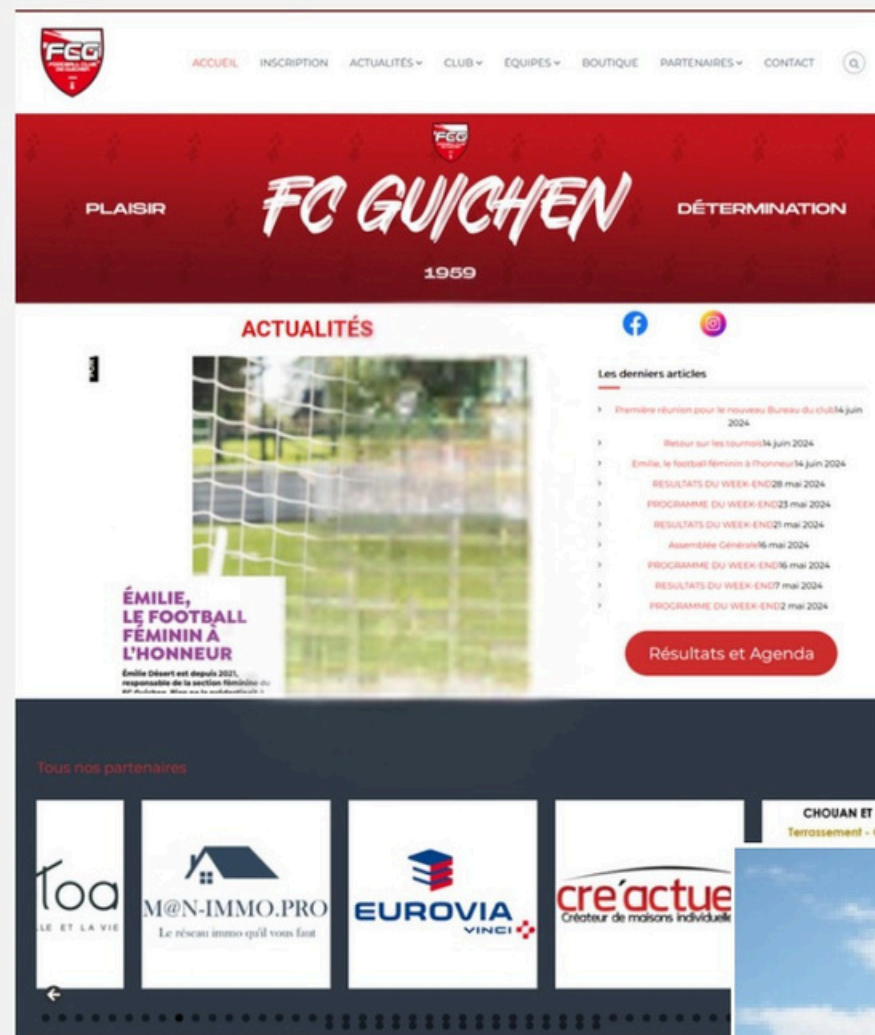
FCG

ACCUEIL INSCRIPTION ACTUALITÉS CLUB EQUIPES BOUTIQUE PARTENAIRES CONTACT

FCG

PLAISIR FC GUICHEN DÉTERMINATION

1959

ACTUALITÉS

Les derniers articles

Première réunion pour le nouveau Bureau du club14 juin 2024

Retour sur les tournois14 juin 2024

Emilie, le football féminin à l'honneur14 juin 2024

RESULTATS DU WEEK-END28 mai 2024

PROGRAMME DU WEEK-END23 mai 2024

RESULTATS DU WEEK-END21 mai 2024

Assemblée Générale16 mai 2024

PROGRAMME DU WEEK-END16 mai 2024

RESULTATS DU WEEK-END7 mai 2024

PROGRAMME DU WEEK-END2 mai 2024

ÉMILIE, LE FOOTBALL FÉMININ À L'HONNEUR

Émilie Désert est depuis 2021, responsable de la section féminine du FC Guichen. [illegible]

Résultats et Agenda

Tous nos partenaires

toa
LE ET LA VIE

M@N-IMMO.PRO
Le réseau immo qu'il vous faut

EUROVIA
VINCI

cre'actue
Créateur de maisons individuelle

CHOUAN ET
Terrassement - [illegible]